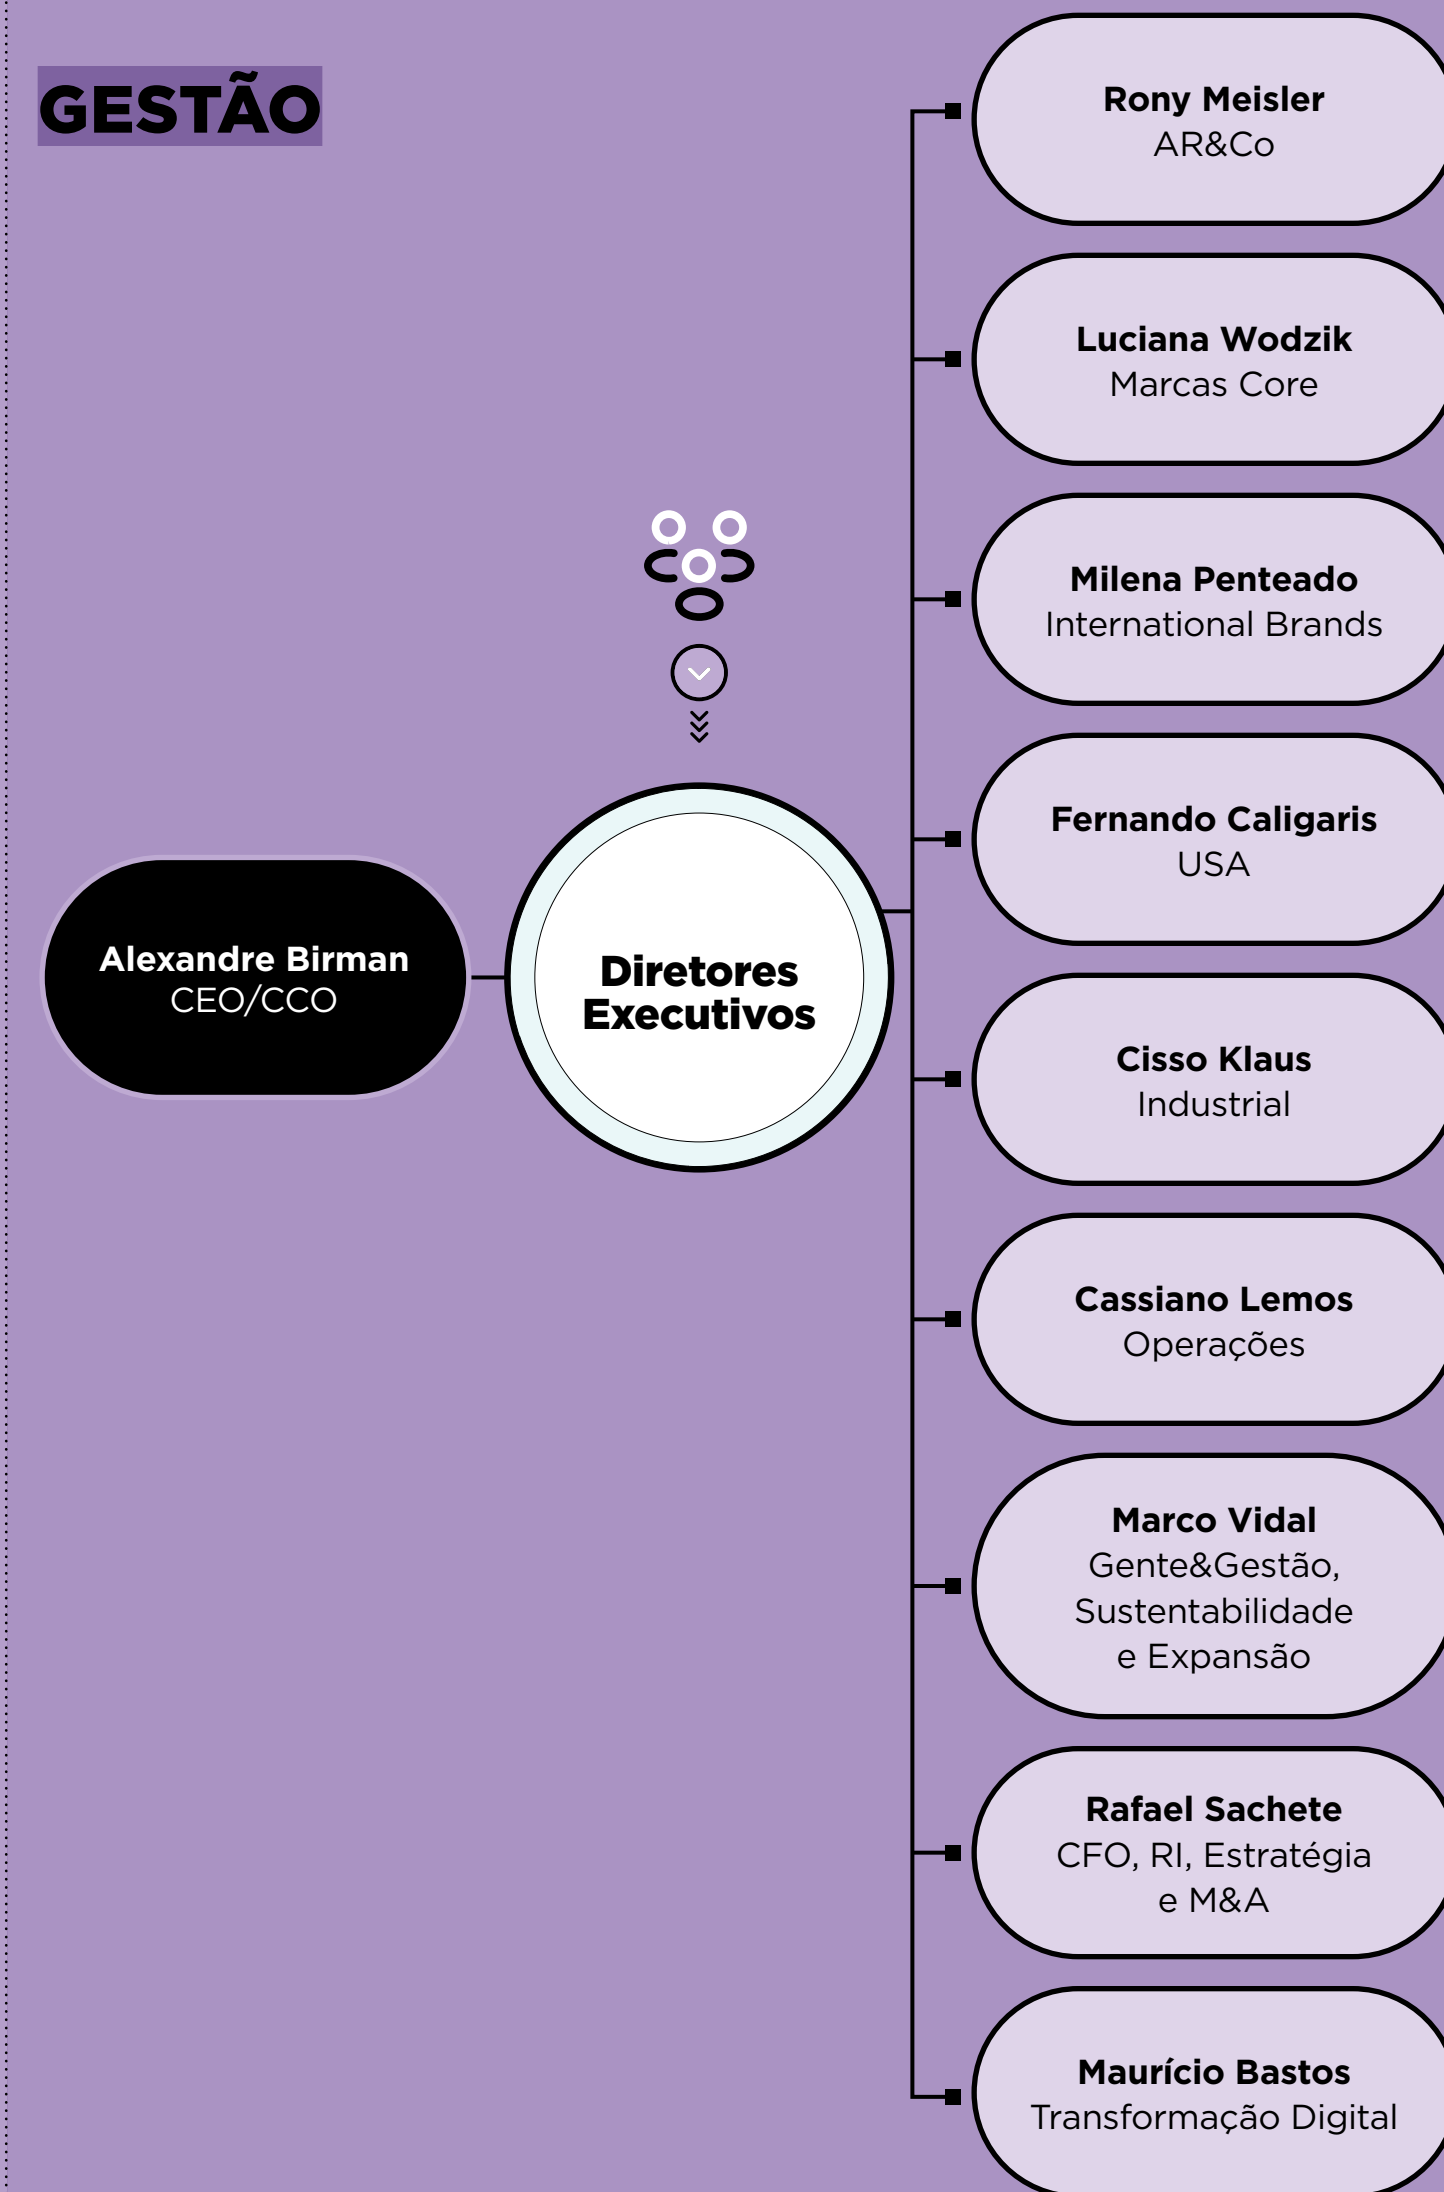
GESTÃO

Alexandre Birman
CEO/CCO

Diretores Executivos

Rony Meisler
AR&Co

Luciana Wodzik
Marcas Core

Milena Penteado
International Brands

Fernando Caligaris
USA

Cisso Klaus
Industrial

Cassiano Lemos
Operações

Marco Vidal
Gente&Gestão, Sustentabilidade e Expansão

Rafael Sachete
CFO, RI, Estratégia e M&A

Maurício Bastos
Transformação Digital